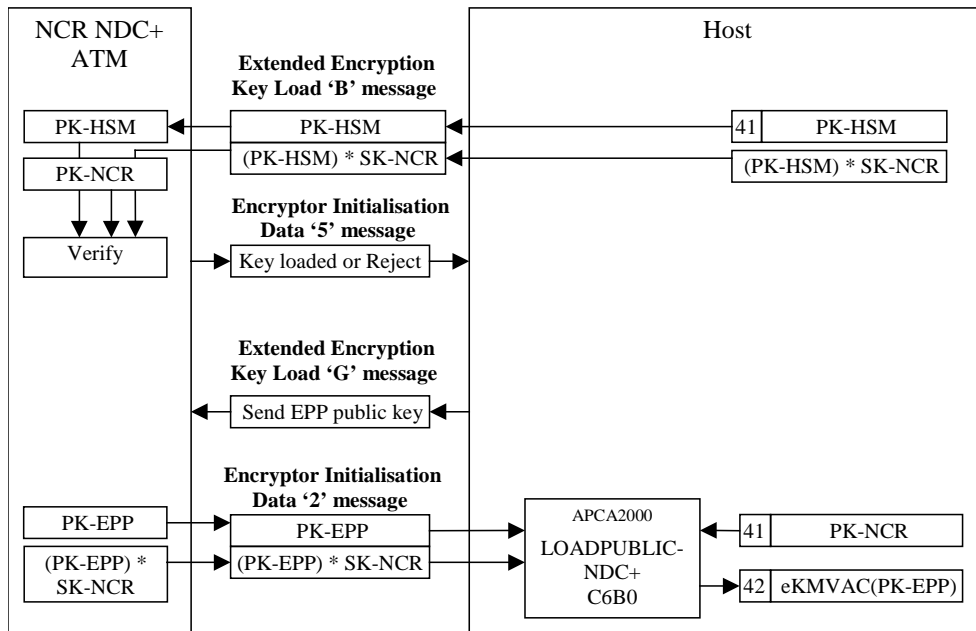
NCR NDC+ ATM

Host

Extended Encryption Key Load ‘B’ message

PK-HSM

PK-HSM

41

PK-HSM

PK-NCR

(PK-HSM) * SK-NCR

(PK-HSM) * SK-NCR

Encryptor Initialisation Data ‘5’ message

Verify

Key loaded or Reject

Extended Encryption Key Load ‘G’ message

Send EPP public key

Encryptor Initialisation Data ‘2’ message

PK-EPP

PK-EPP

APCA2000

LOADPUBLIC-NDC+ C6B0

41

PK-NCR

(PK-EPP) * SK-NCR

(PK-EPP) * SK-NCR

42

eKMVAC(PK-EPP)